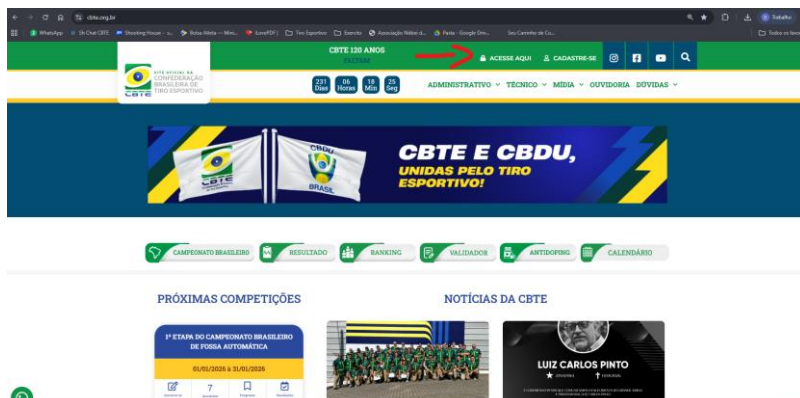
cbte.org.br

WhatsApp | Chat CBTE | Shooting House | Bolsa Mista | iLovePDF | Tiro Esportivo | Exercito | Associação | Pasta - Google Dri... | Seu Carnelier de Co...

Trabalho

Todos os favoritos

SITE OFICIAL DA CONFEDERAÇÃO BRASILEIRA DE TIRO ESPORTIVO

CBTE

CBTE 120 ANOS
FALTAM

231 Dias | 06 Horas | 18 Min | 25 Seg

ACESSE AQUI | CADASTRE-SE

ADMINISTRATIVO ⌄ TÉCNICO ⌄ MÍDIA ⌄ OUVIDORIA DÚVIDAS ⌄

CBTE

CBDU
BRASIL

CBTE E CBDU,
UNIDAS PELO TIRO ESPORTIVO!

CAMPEONATO BRASILEIRO | RESULTADO | RANKING | VALIDADOR | ANTIDOPING | CALENDÁRIO

PRÓXIMAS COMPETIÇÕES

NOTÍCIAS DA CBTE

1ª ETAPA DO CAMPEONATO BRASILEIRO DE FOSSA AUTOMÁTICA

01/01/2026 à 31/01/2026

7

LUIZ CARLOS PINTO